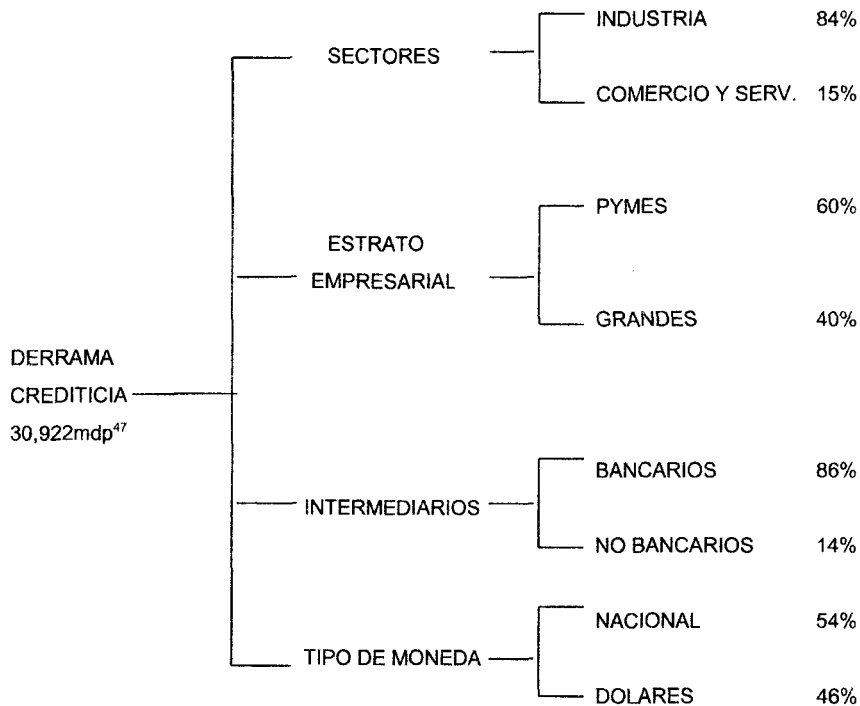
DERRAMA CREDITICIA 30,922mdp$^{47}$

SECTORES

INDUSTRIA 84%

COMERCIO Y SERV. 15%

ESTRATO EMPRESARIAL

PYMES 60%

GRANDES 40%

INTERMEDIARIOS

BANCARIOS 86%

NO BANCARIOS 14%

TIPO DE MONEDA

NACIONAL 54%

DOLARES 46%